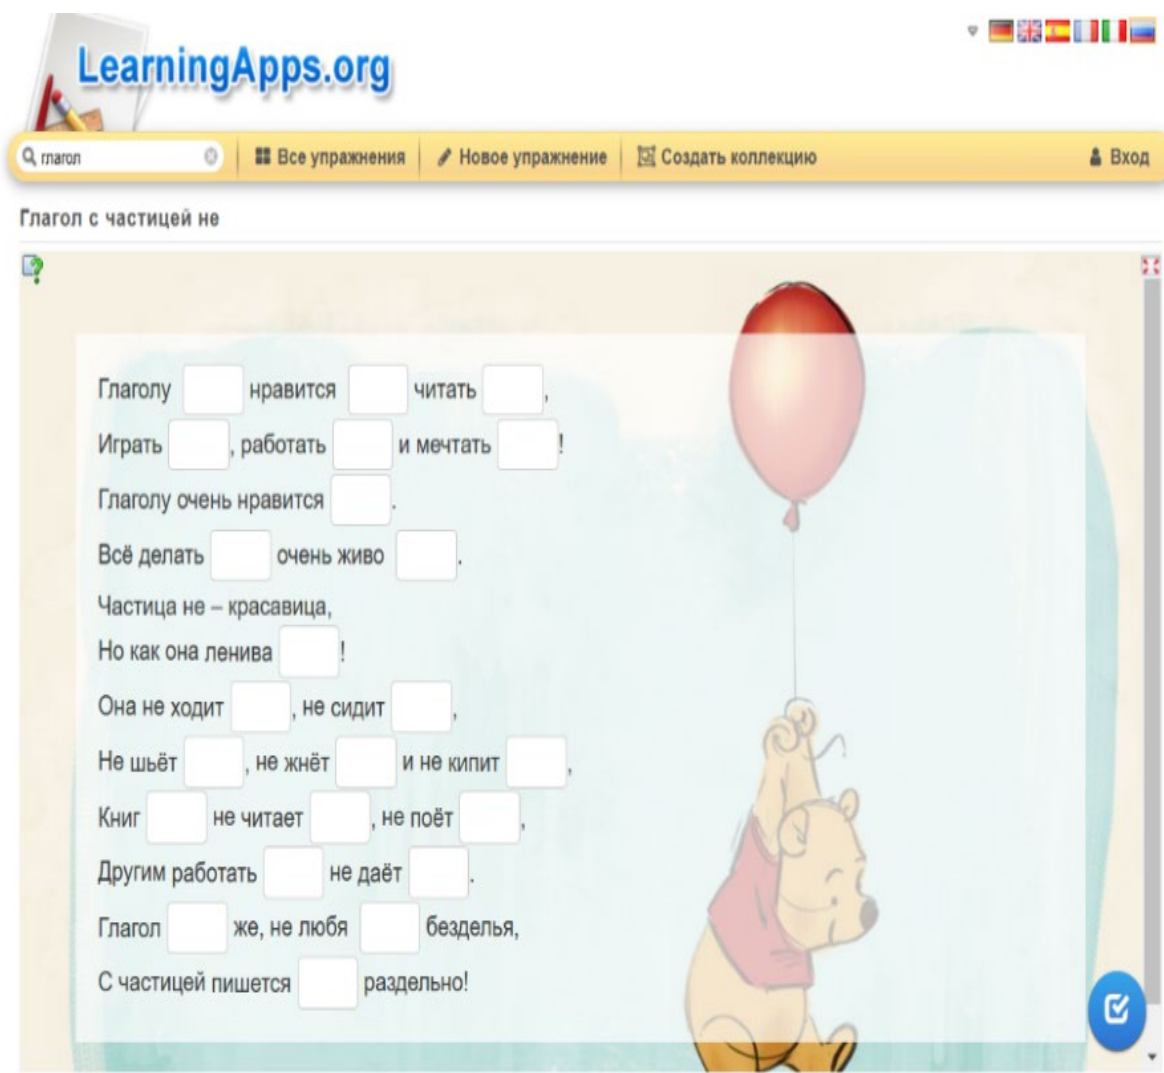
LearningApps.org

глагол

Все упражнения

Новое упражнение

Создать коллекцию

Вход

Глагол с частицей не

Глаголу нравится читать ,
Играть , работать и мечтать !
Глаголу очень нравится .
Всё делать очень живо .
Частица не – красавица,
Но как она ленива !
Она не ходит , не сидит ,
Не шьёт , не жнёт и не кипит ,
Книг не читает , не поёт ,
Другим работать не даёт .
Глагол же, не любя безделья,
С частицей пишется раздельно!